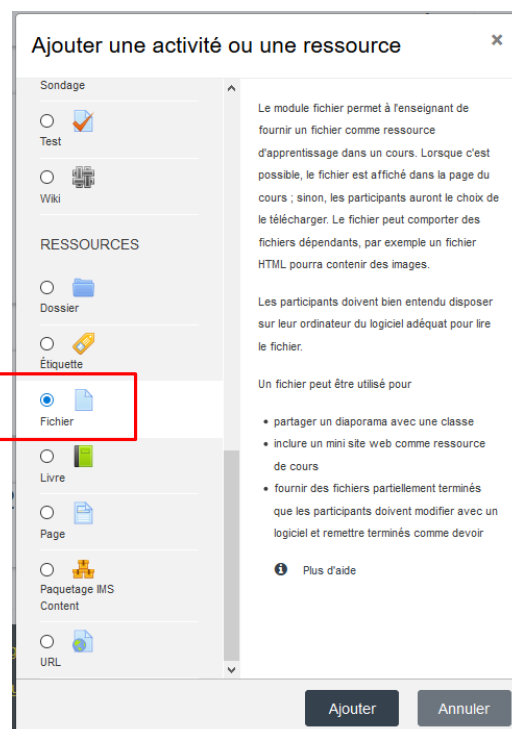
Ajouter une activité ou une ressource

×

Sondage

Test

Wiki

RESSOURCES

Dossier

Étiquette

Fichier

Livre

Page

Paquetage IMS Content

URL

Le module fichier permet à l'enseignant de fournir un fichier comme ressource d'apprentissage dans un cours. Lorsque c'est possible, le fichier est affiché dans la page du cours ; sinon, les participants auront le choix de le télécharger. Le fichier peut comporter des fichiers dépendants, par exemple un fichier HTML pourra contenir des images.

Les participants doivent bien entendu disposer sur leur ordinateur du logiciel adéquat pour lire le fichier.

Un fichier peut être utilisé pour

- partager un diaporama avec une classe
- inclure un mini site web comme ressource de cours
- fournir des fichiers partiellement terminés que les participants doivent modifier avec un logiciel et remettre terminés comme devoir

Plus d'aide

Ajouter

Annuler